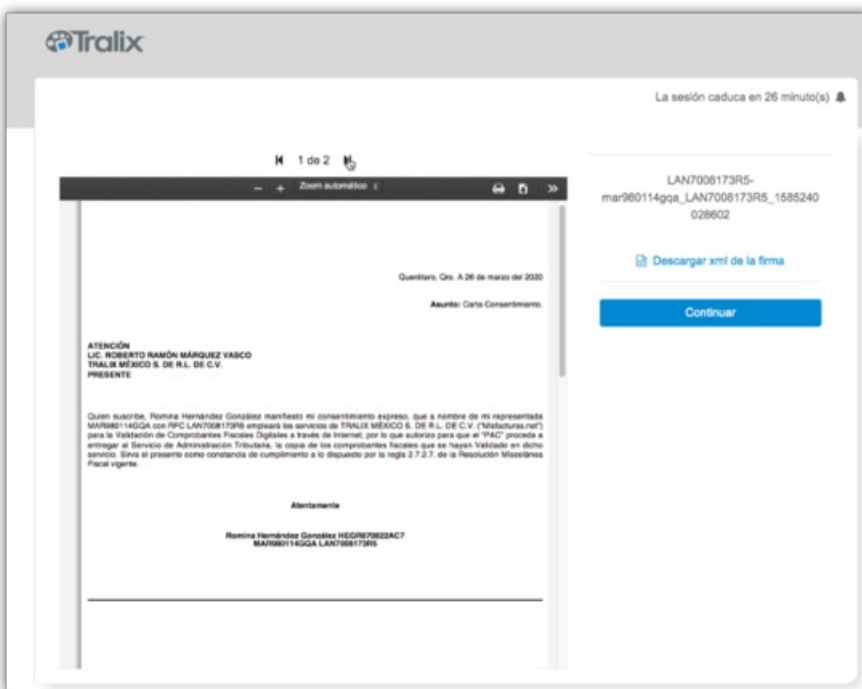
Tralix

La sesión caduca en 26 minuto(s)

1 de 2

— + Zoom automático

Querétaro, Qro. A 26 de marzo del 2020

Asunto: Carta Consentimiento.

ATENCIÓN
LIC. ROBERTO RAMÓN MÁRQUEZ VASCO
TRALIX MÉXICO S. DE R.L. DE C.V.
PRESENTE

Quien suscribe, Romina Hernández González manifiesto mi consentimiento expreso, que a nombre de mi representada MAR980114GQA con RFC LAN7008173R5 empleará los servicios de TRALIX MÉXICO S. DE R.L. DE C.V. ("Misfacturas.net") para la Validación de Comprobantes Fiscales Digitales a través de Internet, por lo que autorizo para que el "PAC" proceda a entregar al Servicio de Administración Tributaria, la copia de los comprobantes fiscales que se hayan Validado en dicho servicio. Sirva el presente como constancia de cumplimiento a lo dispuesto por la regla 2.7.2.7. de la Resolución Miscelánea Fiscal vigente.

Atentamente

Romina Hernández González HEGR670822AC7
MAR980114GQA LAN7008173R5

LAN7008173R5-mar980114gqa_LAN7008173R5_1585240028602

Descargar xml de la firma

Continuar